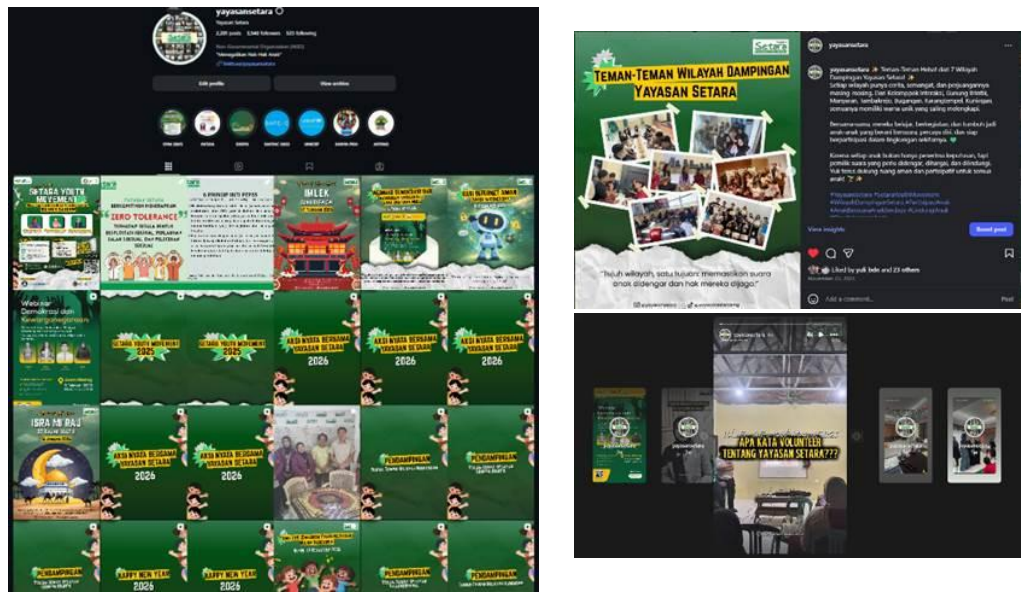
yayasansetara
Yayasan Setara
Non-Governmental Organization (NGO)
"Memajukan Hak-Hak Anak"
Edit profile
View archive

SETARA YOUTH MOVEMENT
ZERO TOLERANCE
6 PRINSIP INTI PSEAH
IMLEK
Webinar Demokrasi dan Kewarganegaraan
SETARA YOUTH MOVEMENT 2025
SETARA YOUTH MOVEMENT 2025
AKSI NYATA BERSAMA YAYASAN SETARA 2026
AKSI NYATA BERSAMA YAYASAN SETARA 2026
AKSI NYATA BERSAMA YAYASAN SETARA 2026
ISRA MI'RAJ
AKSI NYATA BERSAMA YAYASAN SETARA 2026
AKSI NYATA BERSAMA YAYASAN SETARA 2026
PENDAMPINGAN
PENDAMPINGAN
PENDAMPINGAN
HAPPY NEW YEAR 2026
HAPPY NEW YEAR 2026
PENDAMPINGAN
PENDAMPINGAN

Setara
TEMAN-TEMAN WILAYAH DAMPINGAN YAYASAN SETARA
"tujuh wilayah, satu tujuan: memastikan suara anak didengar dan hak mereka dijaga"
yayasansetara
yayasansetara ✨ Teman-Teman Hebat dari 7 Wilayah Dampingan Yayasan Setara! ✨
View insights
Boost post
Liked by yuli bdn and 23 others
Add a comment...
Post

yayasansetara
yayasansetara
APA KATA VOLUNTEER TENTANG YAYASAN SETARA???